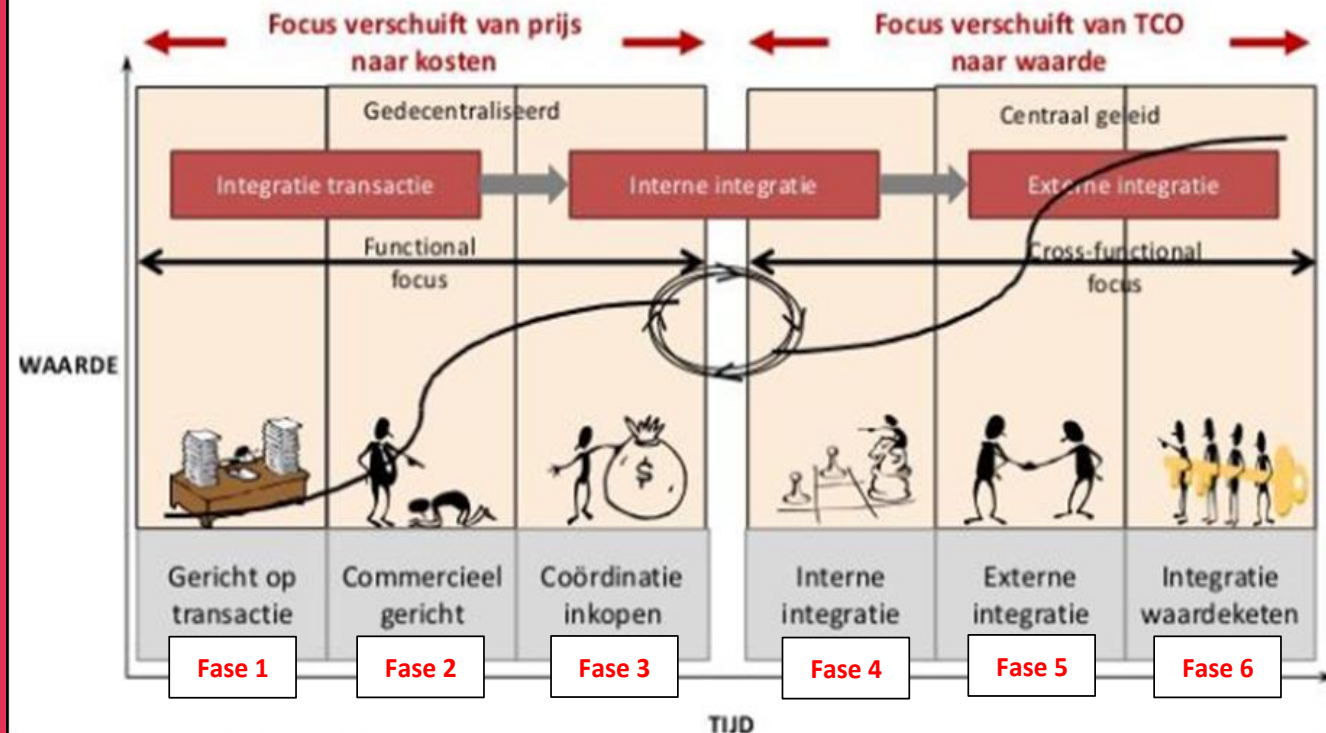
Focus verschuift van prijs naar kosten

Focus verschuift van TCO naar waarde

Gedecentraliseerd

Centraal geleid

Integratie transactie

Interne integratie

Externe integratie

Functional focus

Cross-functional focus

WAARDE

$

Gericht op transactie

Commercieel gericht

Coördinatie inkopen

Interne integratie

Externe integratie

Integratie waardeketen

Fase 1

Fase 2

Fase 3

Fase 4

Fase 5

Fase 6

TIJD